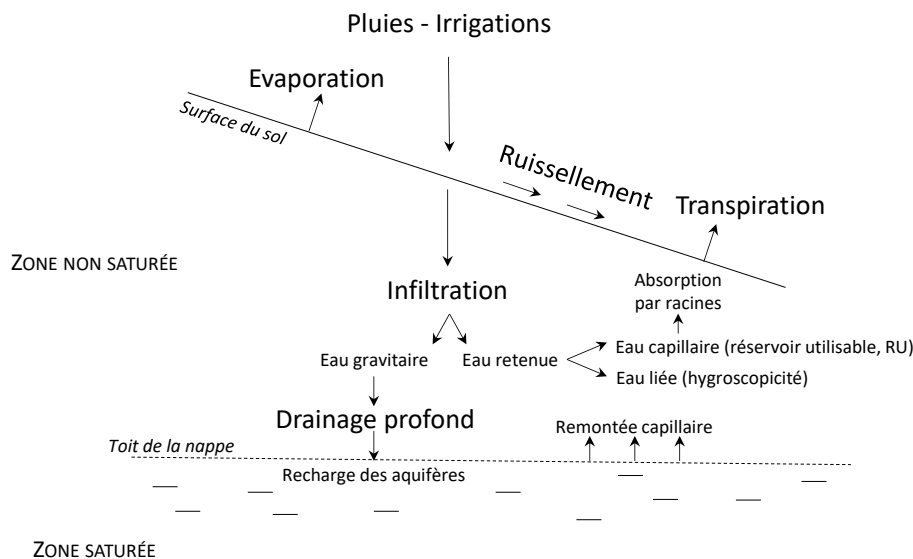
Pluies - Irrigations

Evaporation

Surface du sol

Ruissellement

Transpiration

ZONE NON SATURÉE

Absorption par racines

Infiltration

Eau gravitaire

Eau retenue

Eau capillaire (réservoir utilisable, RU)

Eau liée (hygroscopicité)

Drainage profond

Remontée capillaire

Toit de la nappe

Recharge des aquifères

ZONE SATURÉE